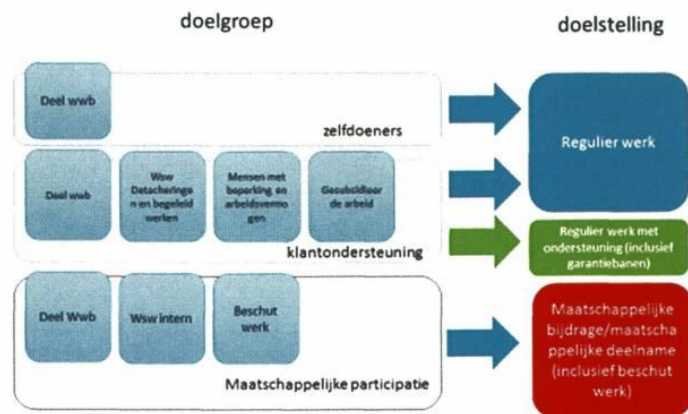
doelgroep

doelstelling

Deel wwb

zelfdoeners

Deel wwb

Wsw Detacheringen en begeleid werken

Mensen met beperking en arbeidsvermogen

Gesubsidieer de arbeid

klantondersteuning

Deel Wwb

Wsw intern

Beschut werk

Maatschappelijke participatie

Regulier werk

Regulier werk met ondersteuning (inclusief garantiebanen)

Maatschappelijke bijdrage/maatschappelijke deelname (inclusief beschut werk)